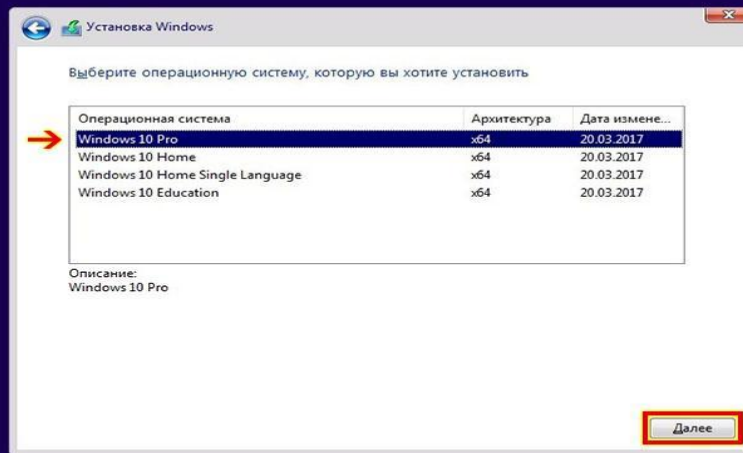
Установка Windows

Выберите операционную систему, которую вы хотите установить

| Операционная система | Архитектура | Дата измене... |
|---|---|---|
| Windows 10 Pro | x64 | 20.03.2017 |
| Windows 10 Home | x64 | 20.03.2017 |
| Windows 10 Home Single Language | x64 | 20.03.2017 |
| Windows 10 Education | x64 | 20.03.2017 |

Описание:
Windows 10 Pro

Далее